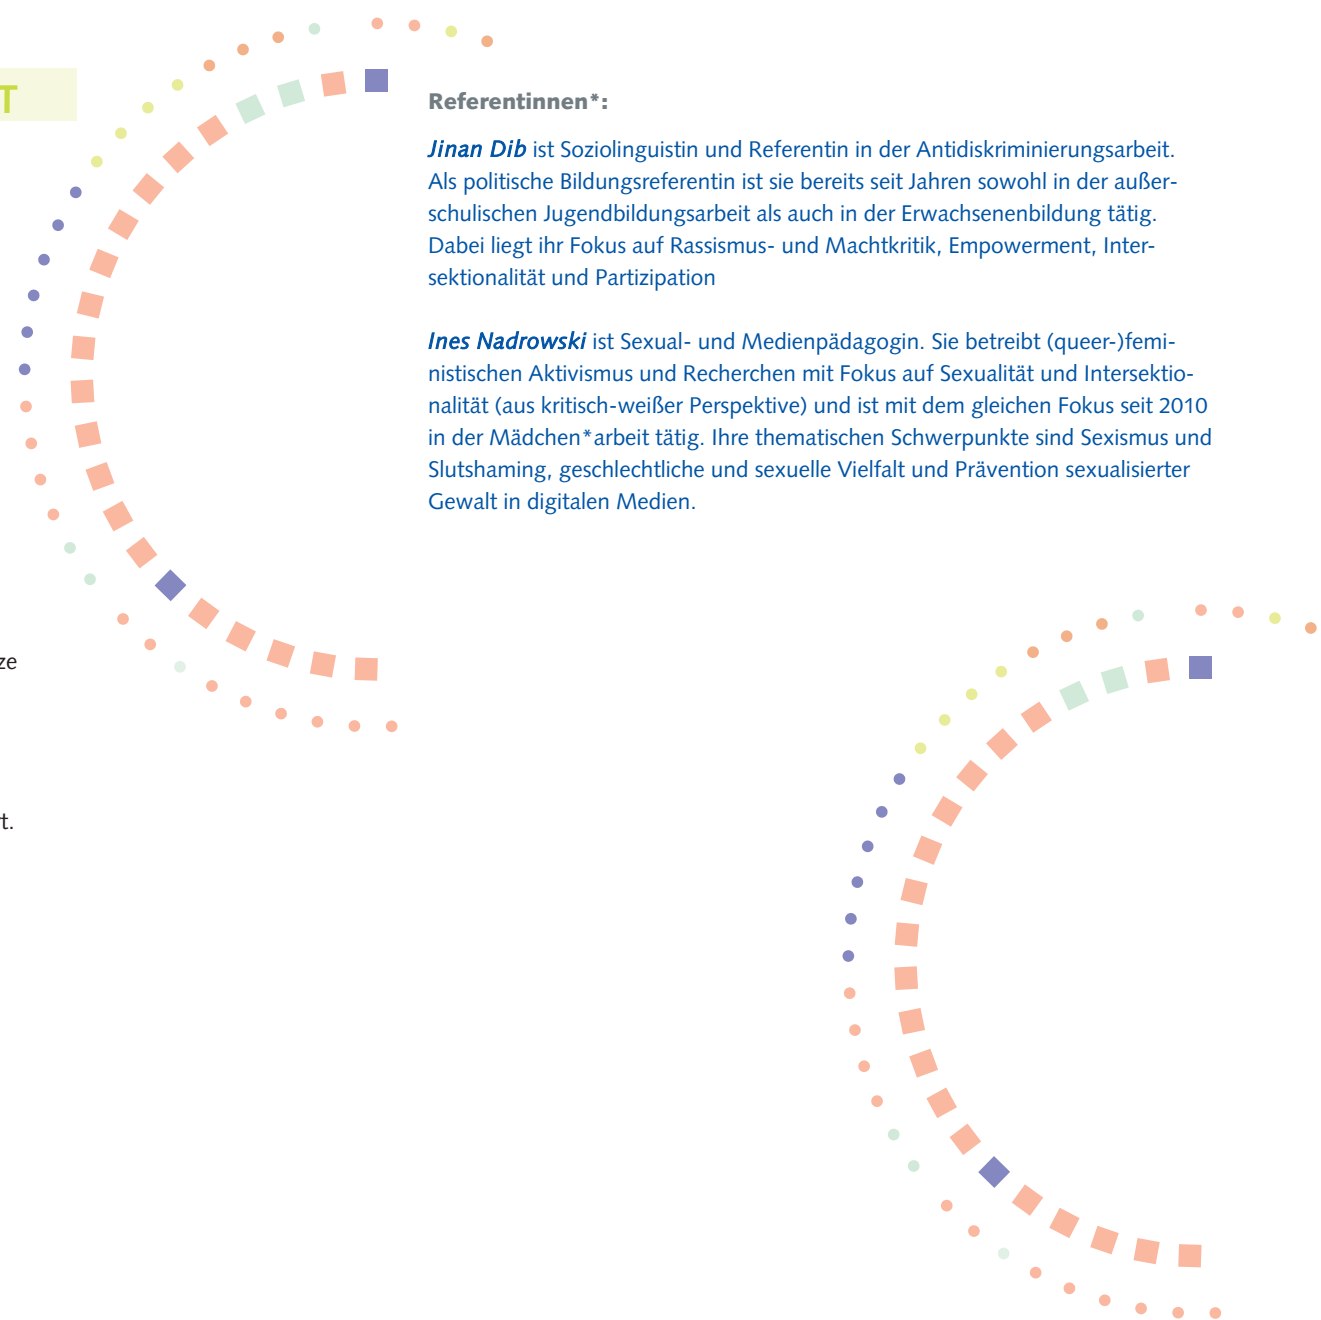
T

ze

rt.

Referentinnen*:

Jinan Dib ist Soziolinguistin und Referentin in der Antidiskriminierungsarbeit. Als politische Bildungsreferentin ist sie bereits seit Jahren sowohl in der außerschulischen Jugendbildungsarbeit als auch in der Erwachsenenbildung tätig. Dabei liegt ihr Fokus auf Rassismus- und Machtkritik, Empowerment, Intersektionalität und Partizipation

Ines Nadrowski ist Sexual- und Medienpädagogin. Sie betreibt (queer-)feministischen Aktivismus und Recherchen mit Fokus auf Sexualität und Intersektionalität (aus kritisch-weißer Perspektive) und ist mit dem gleichen Fokus seit 2010 in der Mädchen*arbeit tätig. Ihre thematischen Schwerpunkte sind Sexismus und Slutshaming, geschlechtliche und sexuelle Vielfalt und Prävention sexualisierter Gewalt in digitalen Medien.